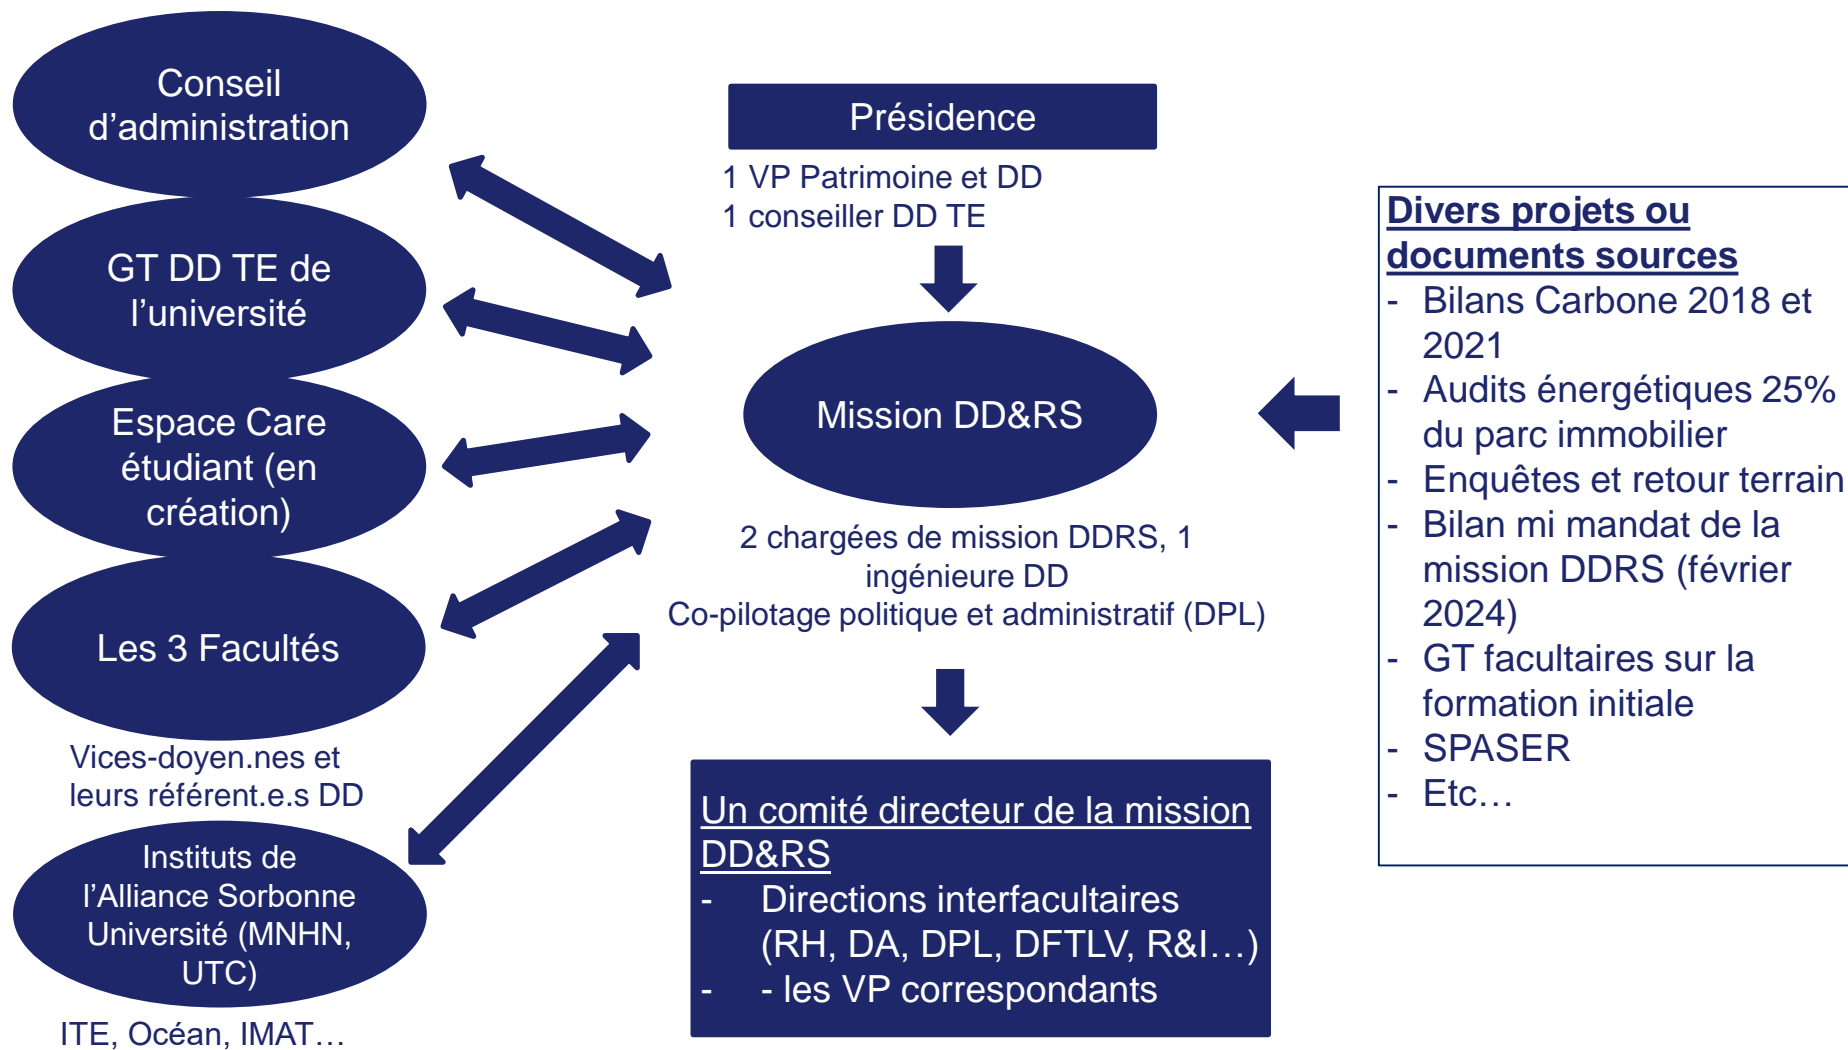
Conseil d’administration

GT DD TE de l’université

Espace Care étudiant (en création)

Les 3 Facultés

Vices-doyen.nes et leurs référent.e.s DD

Instituts de l’Alliance Sorbonne Université (MNHN, UTC)

ITE, Océan, IMAT…

Présidence

1 VP Patrimoine et DD
1 conseiller DD TE

Mission DD&RS

2 chargées de mission DDRS, 1 ingénieure DD
Co-pilotage politique et administratif (DPL)

Un comité directeur de la mission DD&RS
- Directions interfacultaires (RH, DA, DPL, DFTLV, R&I…)
- - les VP correspondants

Divers projets ou documents sources
- Bilans Carbone 2018 et 2021
- Audits énergétiques 25% du parc immobilier
- Enquêtes et retour terrain
- Bilan mi mandat de la mission DDRS (février 2024)
- GT facultaires sur la formation initiale
- SPASER
- Etc…